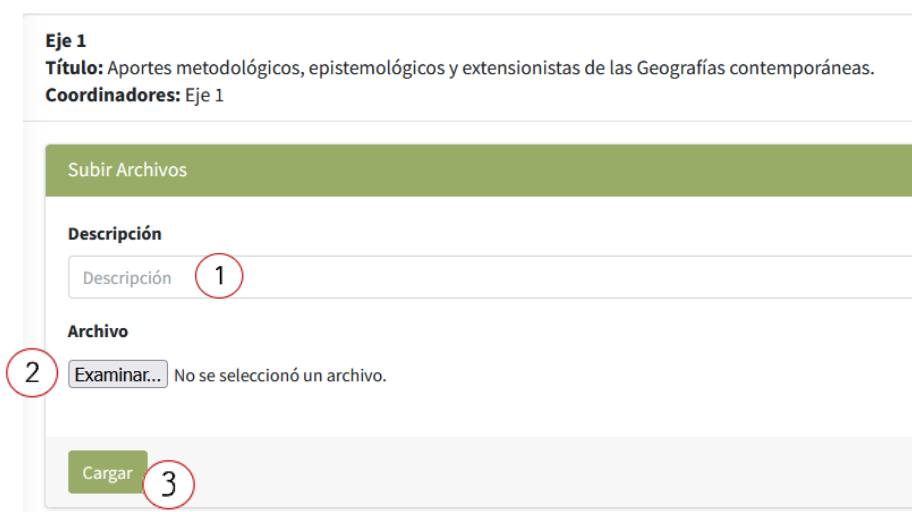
Eje 1
Título: Aportes metodológicos, epistemológicos y extensionistas de las Geografías contemporáneas.
Coordinadores: Eje 1

Subir Archivos

Descripción

Descripción 1

Archivo

2 Examinar... No se seleccionó un archivo.

Cargar 3